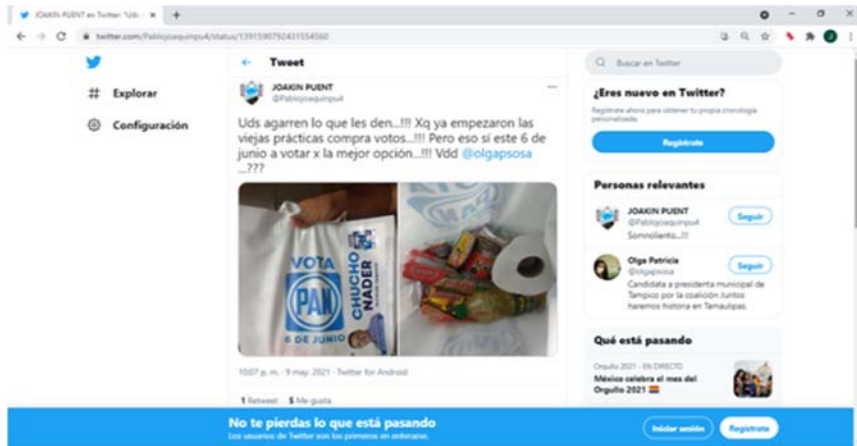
JOAKIN PUENT en Twitter: "Uds... ×

twitter.com/Pablojoaquinpu4/status/1391590792431554560

Explorar

Configuración

Tweet

JOAKIN PUENT
@Pablojoaquinpu4

Uds agarren lo que les den...!!! Xq ya empezaron las viejas prácticas compra votos...!!! Pero eso sí este 6 de junio a votar x la mejor opción...!!! Vdd @olgapsosa ...???

VOTA
PAN
CHUCHO NADER
6 DE JUNIO

10:07 p. m. · 9 may. 2021 · Twitter for Android

1 Retweet 5 Me gusta

Buscar en Twitter

¿Eres nuevo en Twitter?

Regístrate ahora para obtener tu propia cronología personalizada.

Regístrate

Personas relevantes

JOAKIN PUENT
@Pablojoaquinpu4
Seguir
Somnoliento...!!!

Olga Patricia
@olgapsosa
Seguir
Candidata a presidenta municipal de Tampico por la coalición Juntos haremos historia en Tamaulipas.

Qué está pasando

Orgullo 2021 · EN DIRECTO
México celebra el mes del Orgullo 2021

No te pierdas lo que está pasando
Los usuarios de Twitter son los primeros en enterarse.

Iniciar sesión

Regístrate